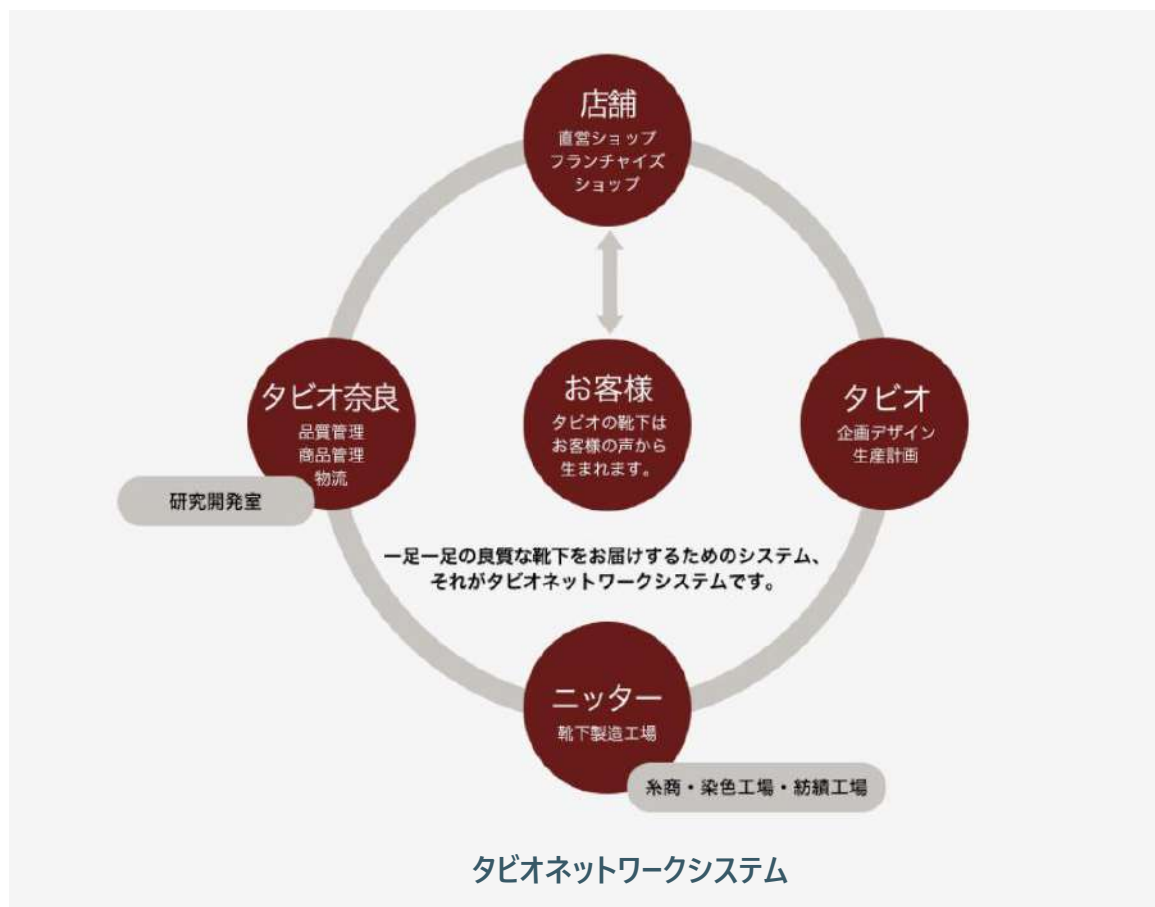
店舗
直営ショップ
フランチャイズ
ショップ

タビオ奈良
品質管理
商品管理
物流

研究開発室

お客様
タビオの靴下は
お客様の声から
生まれます。

タビオ
企画デザイン
生産計画

一足一足の良質な靴下をお届けするためのシステム、
それがタビオネットワークシステムです。

ニッター
靴下製造工場

糸商・染色工場・紡績工場

タビオネットワークシステム